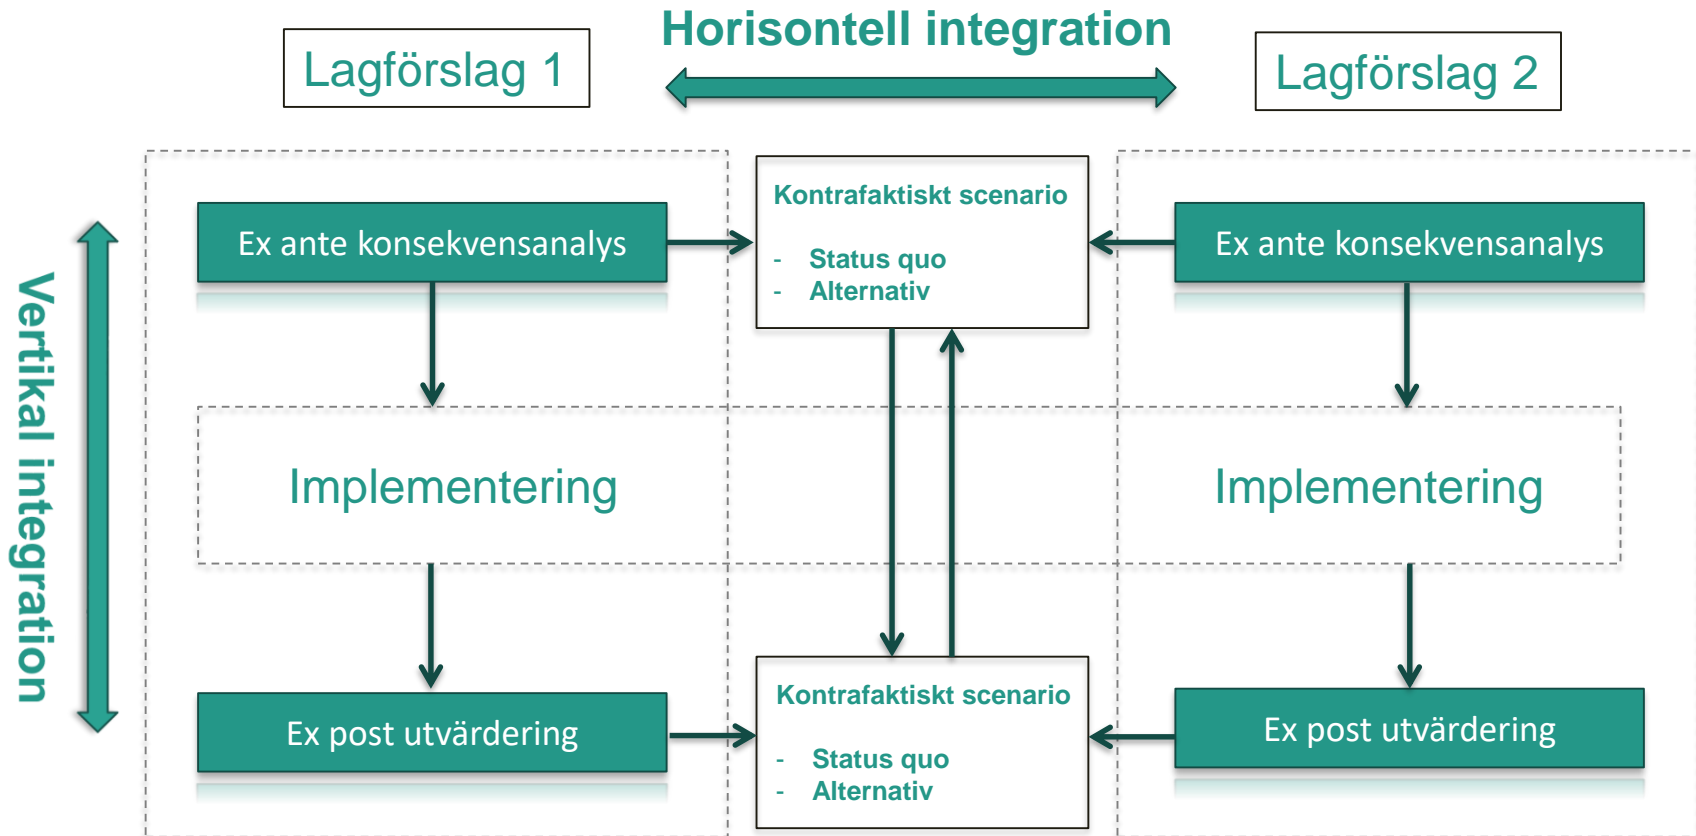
Lagförslag 1

Horisontell integration

Lagförslag 2

Vertikal integration

Ex ante konsekvensanalys

Kontrafaktiskt scenario

- Status quo
- Alternativ

Ex ante konsekvensanalys

Implementering

Implementering

Ex post utvärdering

Kontrafaktiskt scenario

- Status quo
- Alternativ

Ex post utvärdering